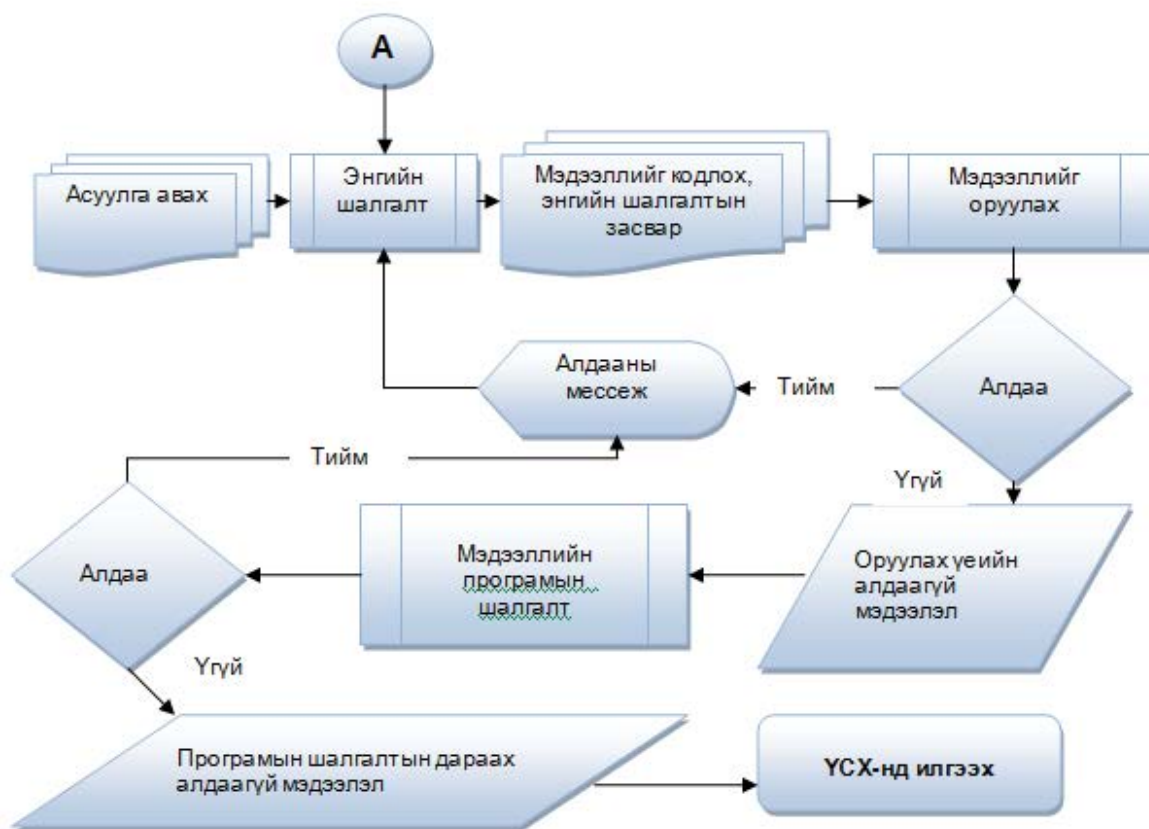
A

Асуулга авах

Энгийн шалгалт

Мэдээллийг кодлох, энгийн шалгалтын засвар

Мэдээллийг оруулах

Алдааны мессеж

Тийм

Алдаа

Тийм

Үгүй

Алдаа

Мэдээллийн програмын шалгалт

Оруулах үеийн алдаагүй мэдээлэл

Үгүй

Програмын шалгалтын дараах алдаагүй мэдээлэл

ҮСХ-нд илгээх